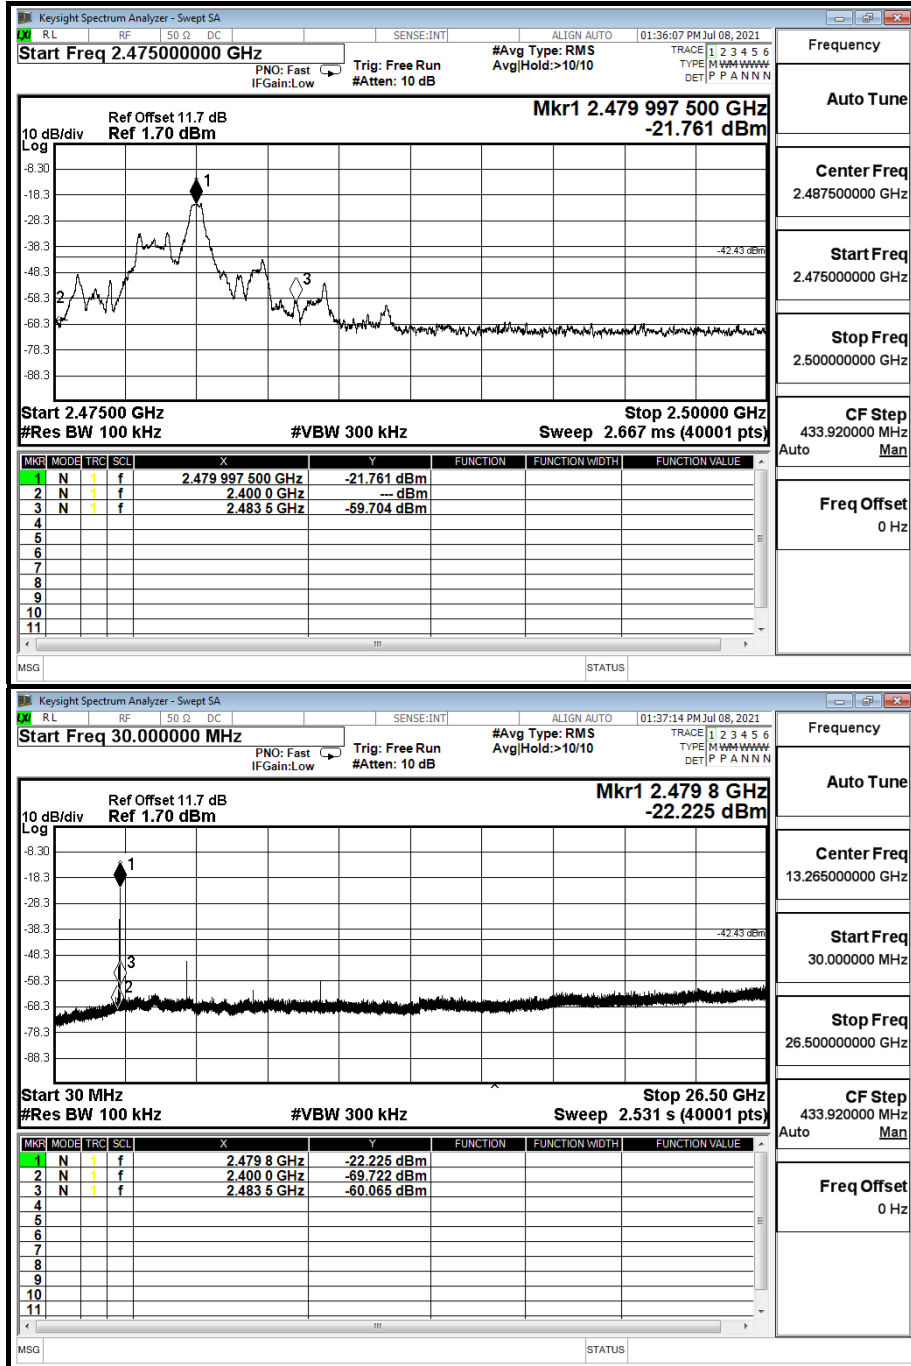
Keysight Spectrum Analyzer - Swept SA
RL RF 50 Ω DC SENSE:INT ALIGN AUTO 01:36:07 PM Jul 08, 2021
Start Freq 2.475000000 GHz
PNO: Fast
IFGain:Low
Trig: Free Run
#Atten: 10 dB
#Avg Type: RMS
Avg|Hold:>10/10
TRACE 1 2 3 4 5 6
TYPE M WWWWW
DET P P A N N N
Frequency

Ref Offset 11.7 dB
10 dB/div Ref 1.70 dBm
Log
Mkr1 2.479 997 500 GHz
-21.761 dBm
-8.30
-18.3
-28.3
-38.3
-48.3
-58.3
-68.3
-78.3
-88.3
-42.43 dBm
1
2
3
Start 2.47500 GHz
#Res BW 100 kHz
#VBW 300 kHz
Stop 2.50000 GHz
Sweep 2.667 ms (40001 pts)

| MKR | MODE | TRC | SCL | X | Y | FUNCTION | FUNCTION WIDTH | FUNCTION VALUE |
|---|---|---|---|---|---|---|---|---|
| 1 | N | 1 | f | 2.479 997 500 GHz | -21.761 dBm | | | |
| 2 | N | 1 | f | 2.400 0 GHz | --- dBm | | | |
| 3 | N | 1 | f | 2.483 5 GHz | -59.704 dBm | | | |
| 4 | | | | | | | | |
| 5 | | | | | | | | |
| 6 | | | | | | | | |
| 7 | | | | | | | | |
| 8 | | | | | | | | |
| 9 | | | | | | | | |
| 10 | | | | | | | | |
| 11 | | | | | | | | |

MSG STATUS

Auto Tune
Center Freq
2.487500000 GHz
Start Freq
2.475000000 GHz
Stop Freq
2.500000000 GHz
CF Step
433.920000 MHz
Auto Man
Freq Offset
0 Hz

Keysight Spectrum Analyzer - Swept SA
RL RF 50 Ω DC SENSE:INT ALIGN AUTO 01:37:14 PM Jul 08, 2021
Start Freq 30.000000 MHz
PNO: Fast
IFGain:Low
Trig: Free Run
#Atten: 10 dB
#Avg Type: RMS
Avg|Hold:>10/10
TRACE 1 2 3 4 5 6
TYPE M WWWWW
DET P P A N N N
Frequency

Ref Offset 11.7 dB
10 dB/div Ref 1.70 dBm
Log
Mkr1 2.479 8 GHz
-22.225 dBm
-8.30
-18.3
-28.3
-38.3
-48.3
-58.3
-68.3
-78.3
-88.3
-42.43 dBm
1
3
2
Start 30 MHz
#Res BW 100 kHz
#VBW 300 kHz
Stop 26.50 GHz
Sweep 2.531 s (40001 pts)

| MKR | MODE | TRC | SCL | X | Y | FUNCTION | FUNCTION WIDTH | FUNCTION VALUE |
|---|---|---|---|---|---|---|---|---|
| 1 | N | 1 | f | 2.479 8 GHz | -22.225 dBm | | | |
| 2 | N | 1 | f | 2.400 0 GHz | -69.722 dBm | | | |
| 3 | N | 1 | f | 2.483 5 GHz | -60.065 dBm | | | |
| 4 | | | | | | | | |
| 5 | | | | | | | | |
| 6 | | | | | | | | |
| 7 | | | | | | | | |
| 8 | | | | | | | | |
| 9 | | | | | | | | |
| 10 | | | | | | | | |
| 11 | | | | | | | | |

MSG STATUS

Auto Tune
Center Freq
13.265000000 GHz
Start Freq
30.000000 MHz
Stop Freq
26.500000000 GHz
CF Step
433.920000 MHz
Auto Man
Freq Offset
0 Hz